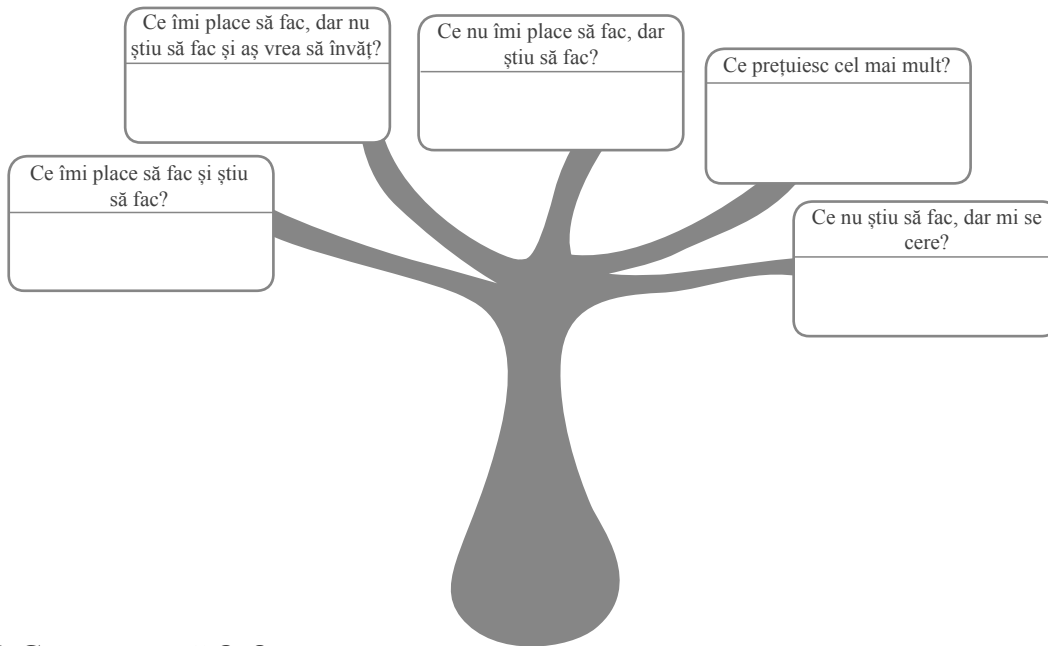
Ce îmi place să fac, dar nu știu să fac și aș vrea să învăț?

Ce nu îmi place să fac, dar știu să fac?

Ce prețuiesc cel mai mult?

Ce îmi place să fac și știu să fac?

Ce nu știu să fac, dar mi se cere?